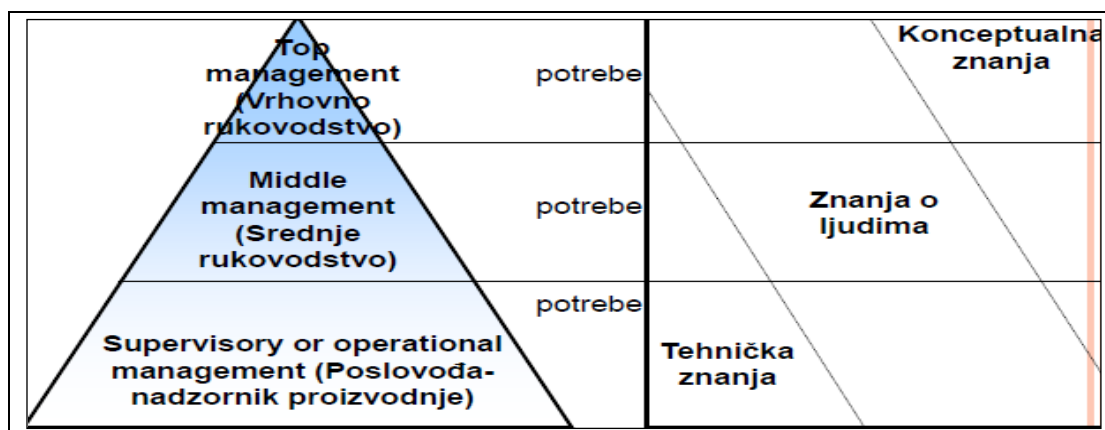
Top management (Vrhovno rukovodstvo)

potrebe

Middle management (Srednje rukovodstvo)

potrebe

potrebe

Supervisory or operational management (Poslovođa-nadzornik proizvodnje)

Konceptualna znanja

Znanja o ljudima

Tehnička znanja